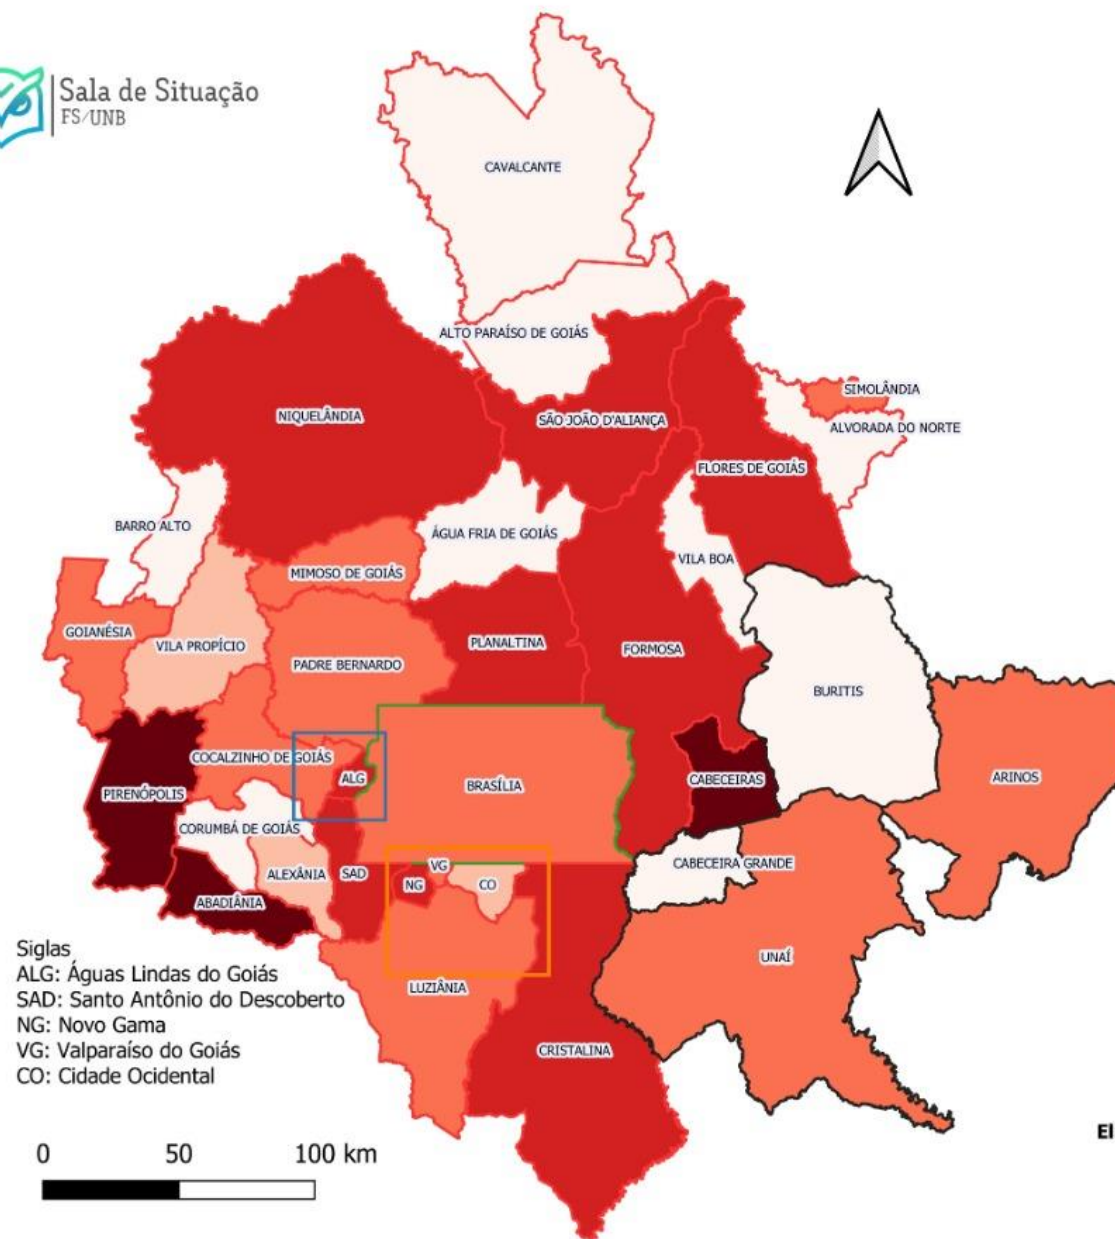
Sala de Situação
FS/UNB

CAVALCANTE
ALTO PARAÍSO DE GOIÁS
NIQUELÂNDIA
SÃO JOÃO D'ALIANÇA
SIMOLÂNDIA
ALVORADA DO NORTE
FLORES DE GOIÁS
BARRO ALTO
ÁGUA FRIA DE GOIÁS
VILA BOA
MIMOSO DE GOIÁS
GOIANÉSIA
VILA PROPÍCIO
PADRE BERNARDO
PLANALTINA
FORMOSA
BURITIS
ARINOS
COCALZINHO DE GOIÁS
ALG
BRASÍLIA
CABECEIRAS
PIRENÓPOLIS
CORUMBÁ DE GOIÁS
VG
CABECEIRA GRANDE
ALEXÂNIA
SAD
NG
CO
ABADIÂNIA
UNAÍ
LUZIÂNIA
CRISTALINA

Siglas
ALG: Águas Lindas do Goiás
SAD: Santo Antônio do Descoberto
NG: Novo Gama
VG: Valparaíso do Goiás
CO: Cidade Ocidental

0 50 100 km

El